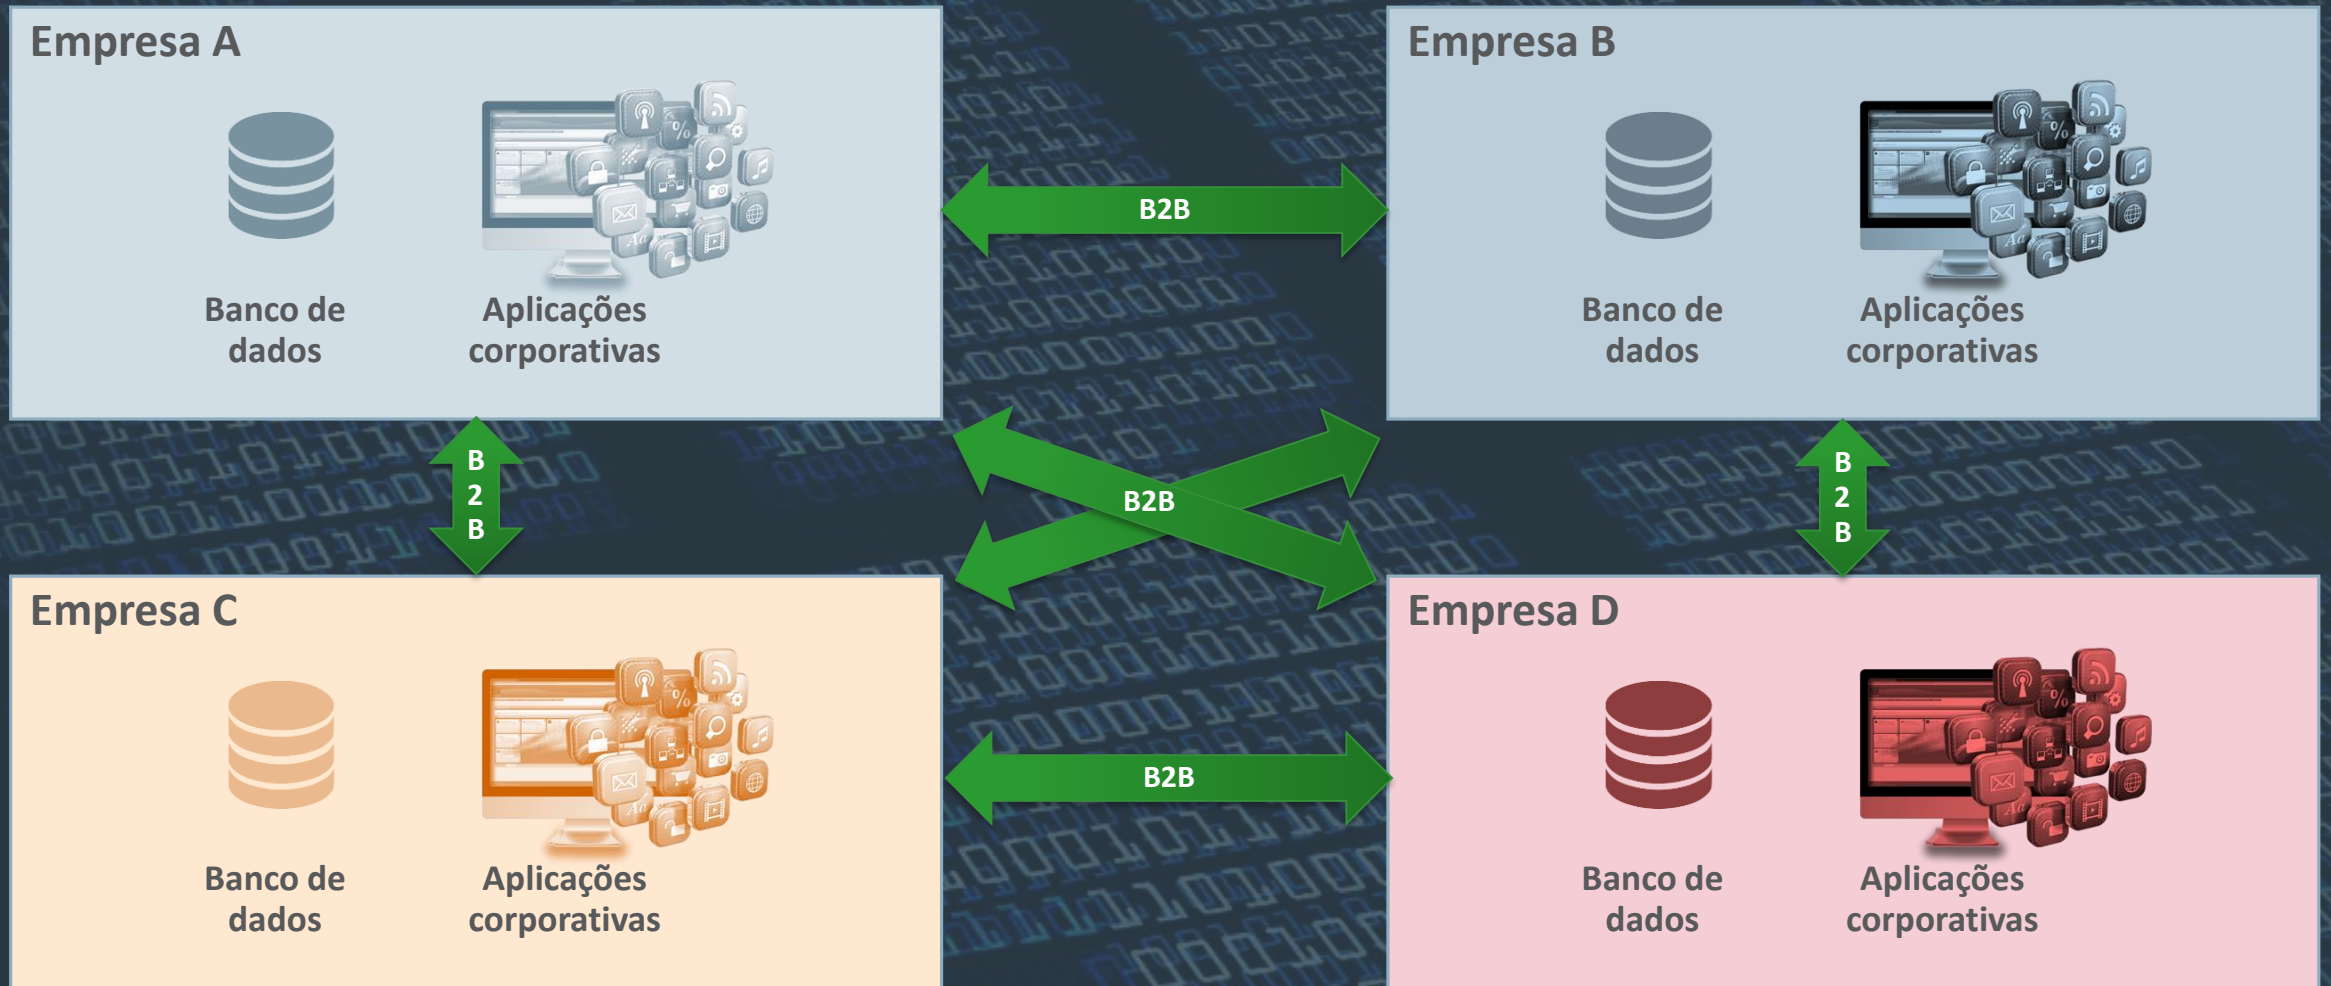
Empresa A

Banco de dados

Aplicações corporativas

B2B

Empresa B

Banco de dados

Aplicações corporativas

B 2 B

B2B

B 2 B

Empresa C

Banco de dados

Aplicações corporativas

B2B

Empresa D

Banco de dados

Aplicações corporativas